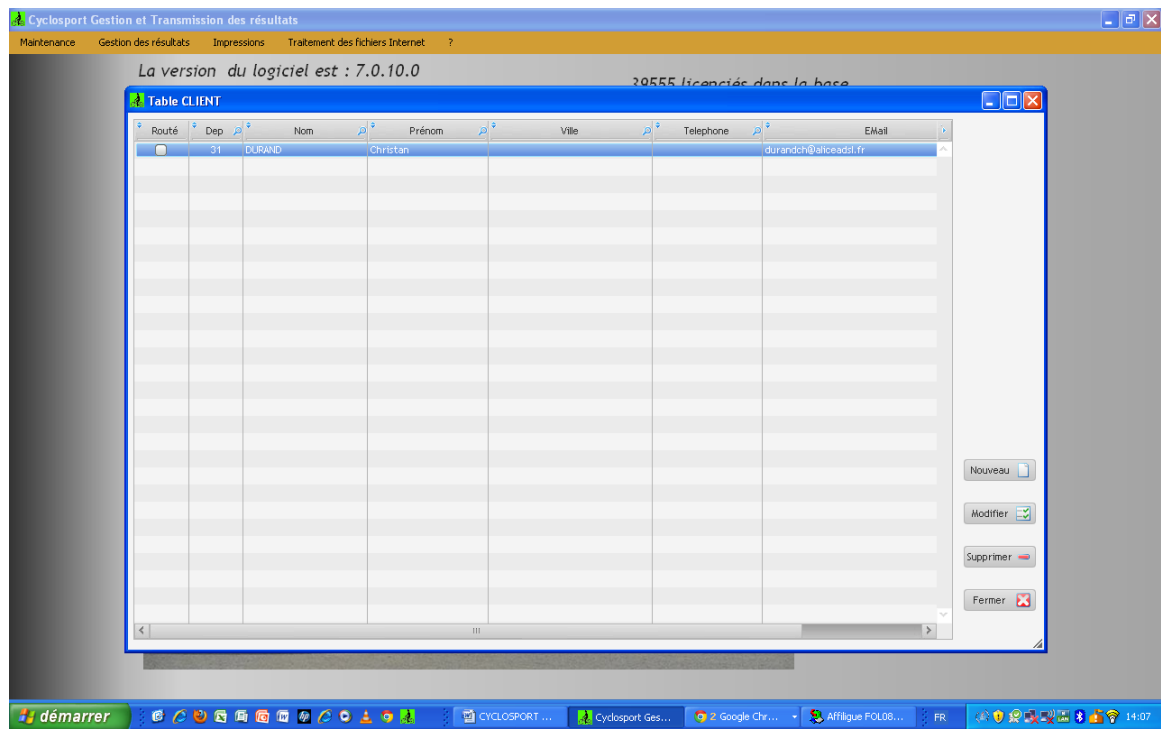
Cyclosport Gestion et Transmission des résultats

Maintenance   Gestion des résultats   Impressions   Traitement des fichiers Internet   ?

La version du logiciel est : 7.0.10.0

39555 licenciés dans la base

Table CLIENT

| Routé | Dep | Nom | Prénom | Ville | Telephone | EMail |
|---|---|---|---|---|---|---|
|  | 31 | DURAND | Christan |  |  | durandch@aliceadsl.fr |

Nouveau

Modifier

Supprimer

Fermer

démarrer   CYCLOSPORT ...   Cyclosport Ges...   2 Google Chr...   Affiligue FOL08...   FR   14:07